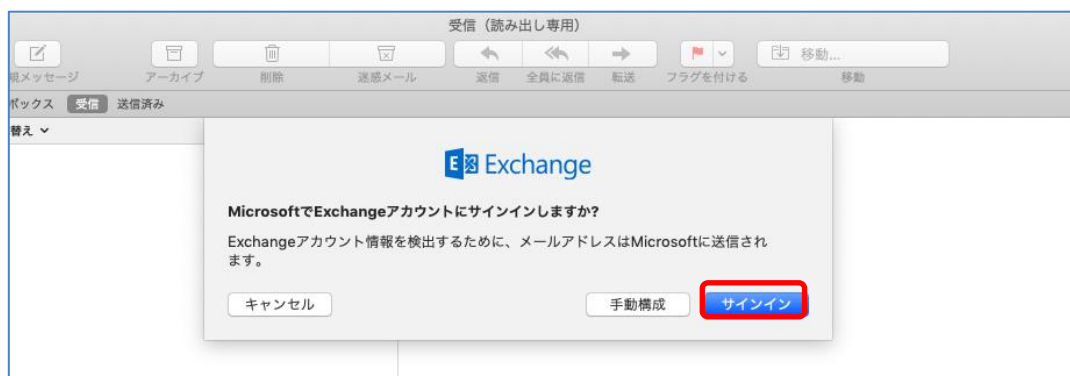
受信（読み出し専用）

規メッセージ　アーカイブ　削除　迷惑メール　返信　全員に返信　転送　フラグを付ける　移動...　移動

ボックス　受信　送信済み

替え

Exchange

MicrosoftでExchangeアカウントにサインインしますか?

Exchangeアカウント情報を検出するために、メールアドレスはMicrosoftに送信されます。

キャンセル　手動構成　サインイン